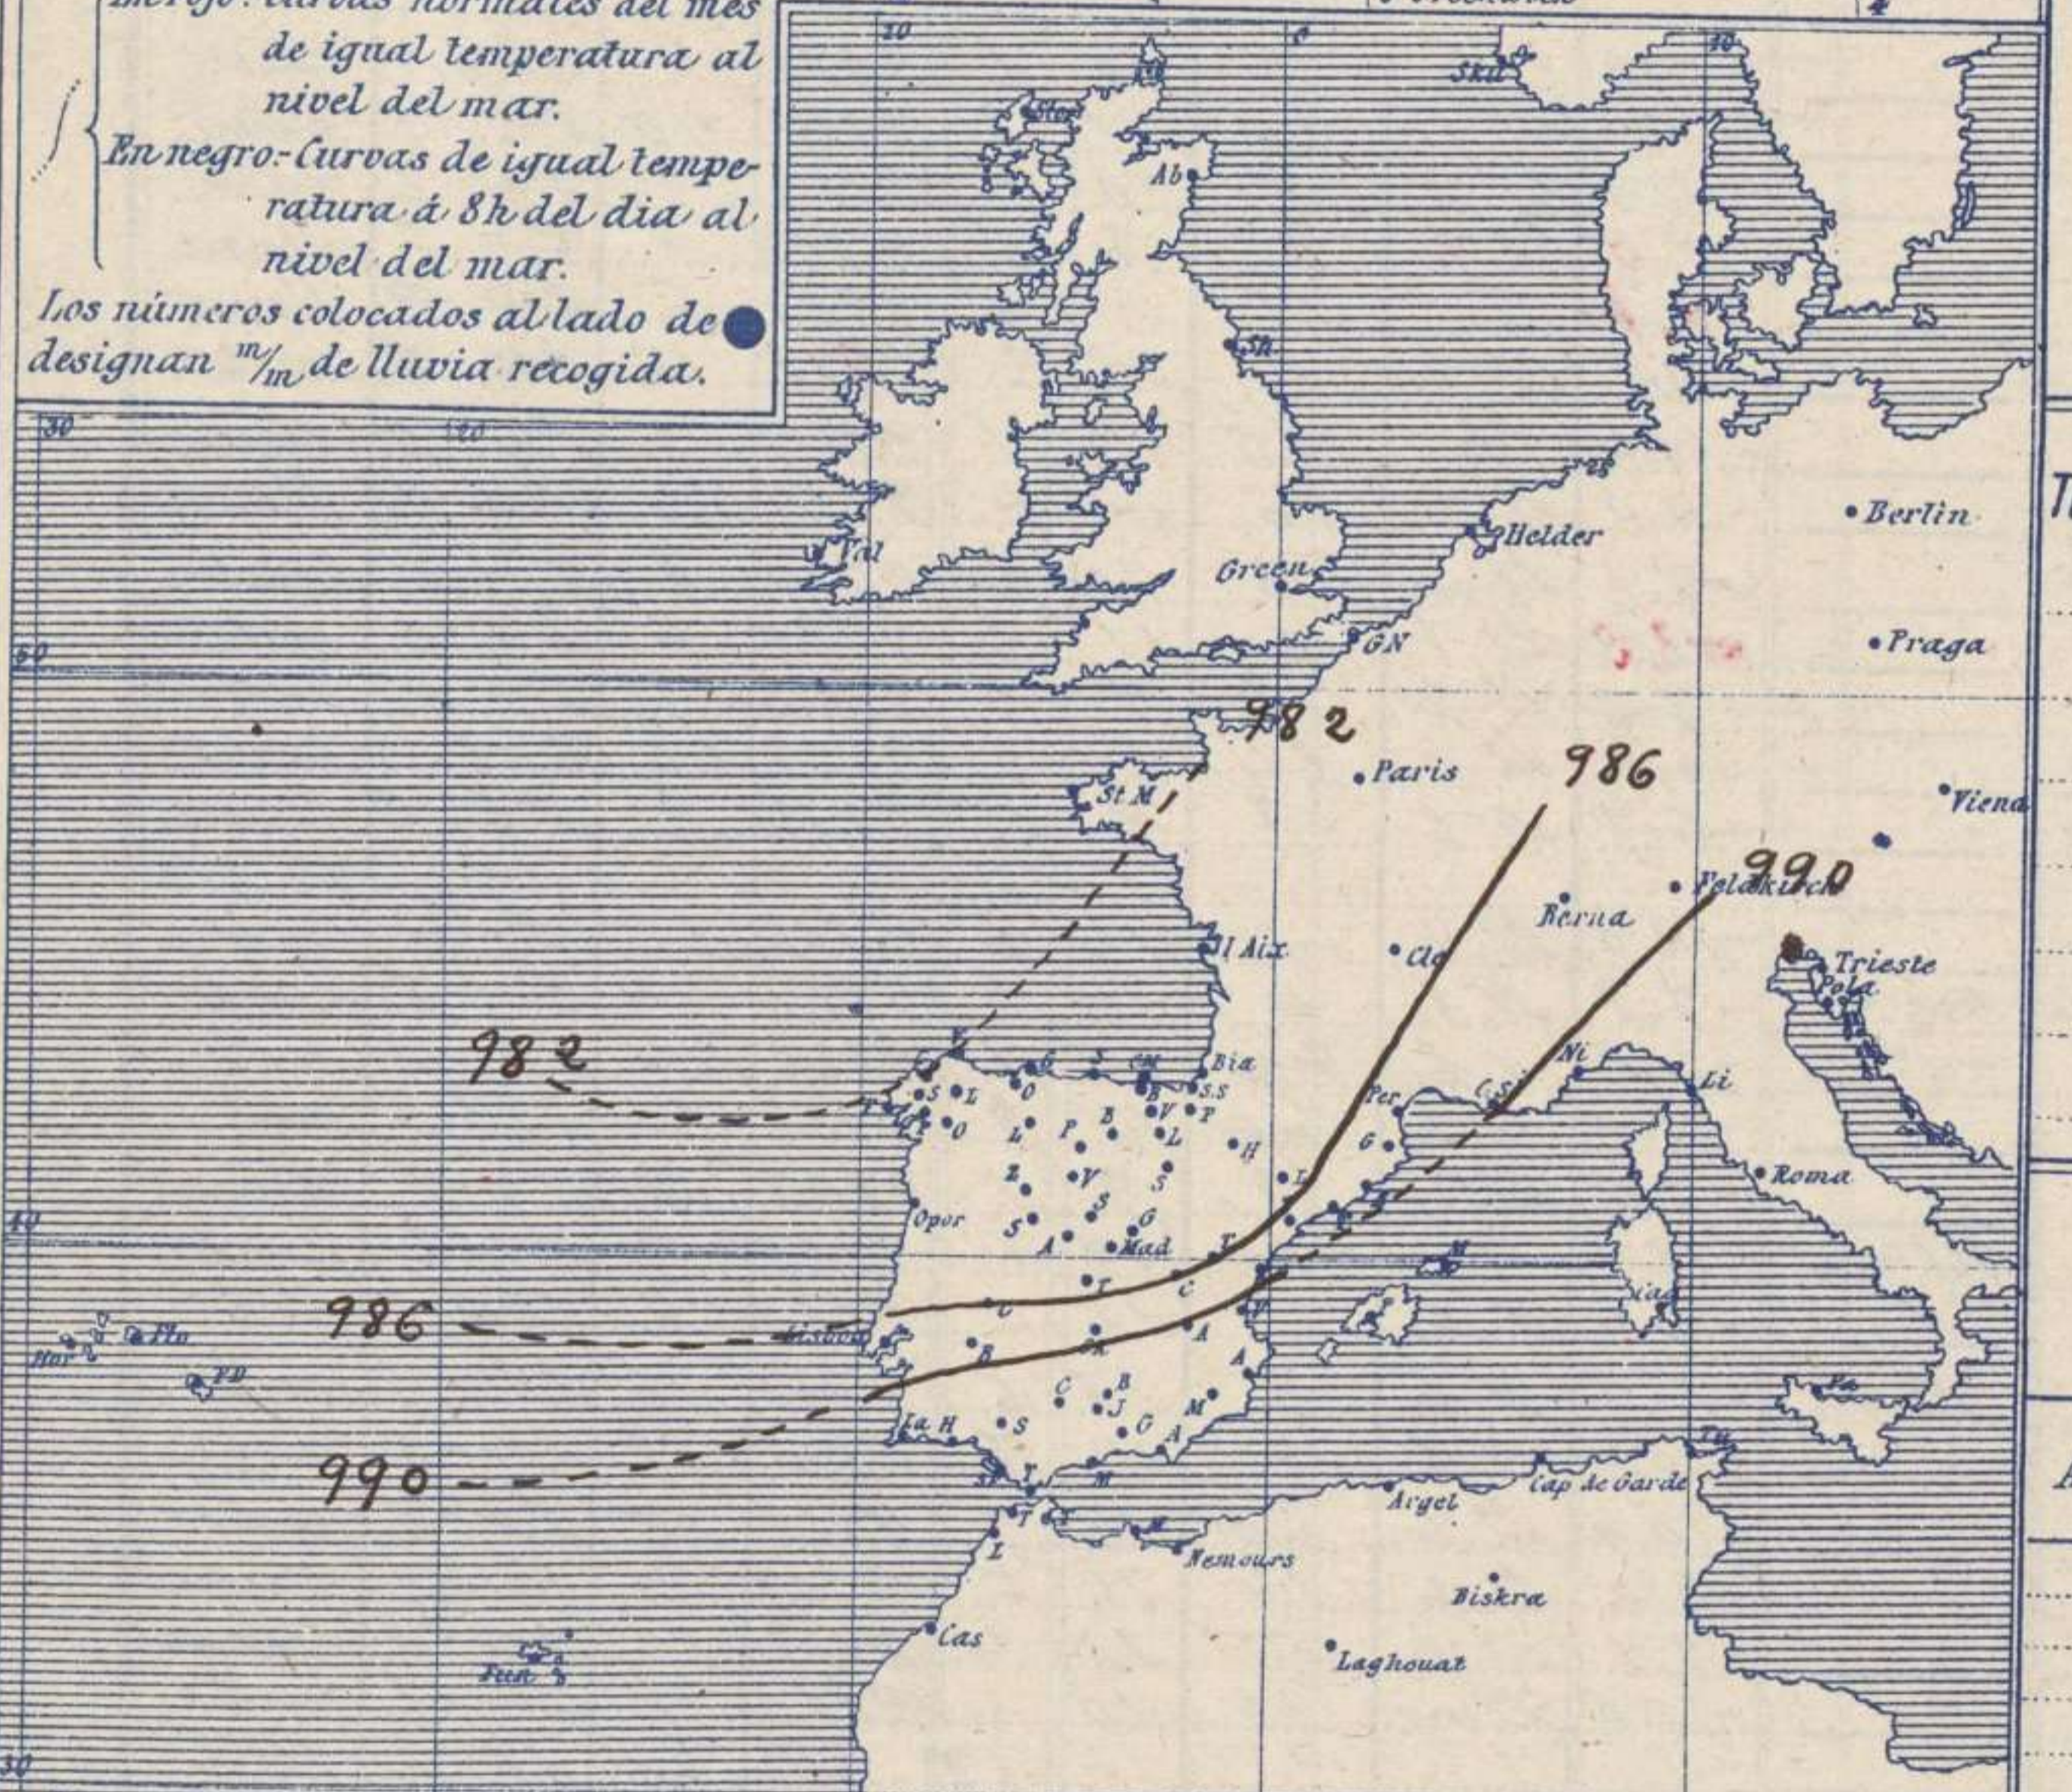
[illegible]: Curvas normales del mes de igual temperatura al nivel del mar.
En negro:- Curvas de igual temperatura á 8h del dia al nivel del mar.
Los números colocados al lado de designan $^m/_m$ de lluvia recogida.

10
0
10
Ska
Ab
Sh
30
20
Helder
Berlin
Val
Green
GN
Praga
50
982
Paris
986
St M
Viena
990
Velakirch
Berna
Aix
Cl
Trieste
Pola
982
Bia
S.S
Ni
Li
Per
G.Si
Roma
Opor
Mad
40
986
Flo
Hor
FD
Lisboa
990
La H
Argel
Cap de Garde
Nemours
Biskra
Cas
Laghouat
Fun
30